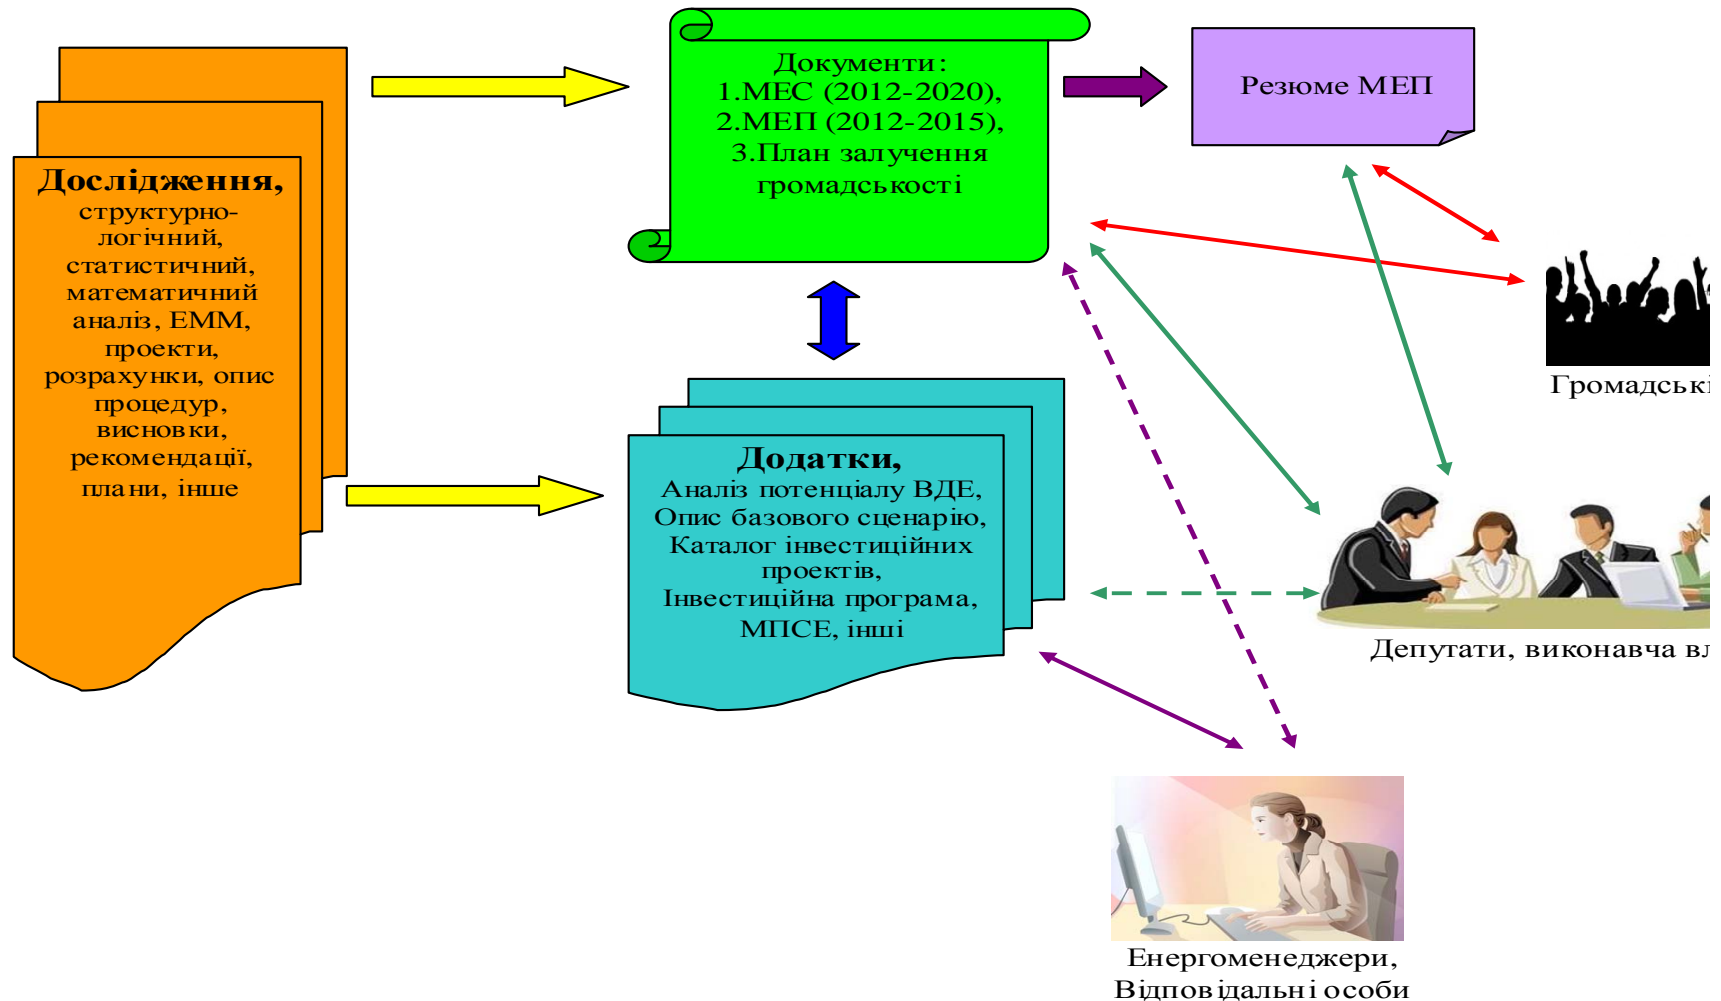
Дослідження,
структурно-логічний, статистичний, математичний аналіз, ЕММ, проекти, розрахунки, опис процедур, висновки, рекомендації, плани, інше

Документи:
1.МЕС (2012-2020),
2.МЕП (2012-2015),
3.План залучення громадськості

Резюме МЕП

Громадські

Додатки,
Аналіз потенціалу ВДЕ,
Опис базового сценарію,
Каталог інвестиційних проектів,
Інвестиційна програма,
МПСЕ, інші

Депутати, виконавча вл

Енергоменеджери,
Відповідальні особи